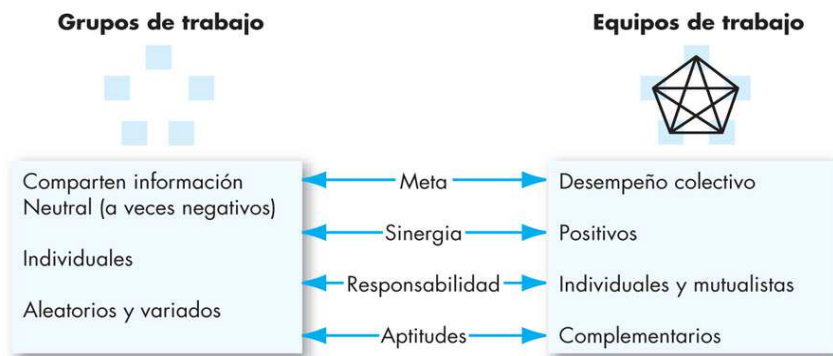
Grupos de trabajo

Equipos de trabajo

Comparten información
Neutral (a veces negativos)
Individuales
Aleatorios y variados

Meta
Sinergia
Responsabilidad
Aptitudes

Desempeño colectivo
Positivos
Individuales y mutualistas
Complementarios